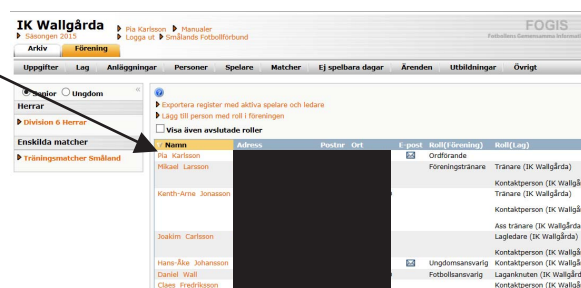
IK Wallgårda
Säsongen 2015
Pia Karlsson
Logga ut
Manualer
Smålands Fotbollförbund
FOGIS
Fotbollens Gemensamma Informat
Arkiv
Förening
Uppgifter
Lag
Anläggningar
Personer
Spelare
Matcher
Ej spelbara dagar
Ärenden
Utbildningar
Övrigt
Senior
Ungdom
Herrar
Division 6 Herrar
Enskilda matcher
Träningsmatcher Småland
Exportera register med aktiva spelare och ledare
Lägg till person med roll i föreningen
Visa även avslutade roller

| Namn | Adress | Postnr | Ort | E-post | Roll(Förening) | Roll(Lag) |
|---|---|---|---|---|---|---|
| Pia Karlsson | | | | | Ordförande | |
| Mikael Larsson | | | | | Föreningstränare | Tränare (IK Wallgårda) |
| | | | | | | Kontaktperson (IK Wallgå |
| Kenth-Arne Jonasson | | | | | | Tränare (IK Wallgårda) |
| | | | | | | Kontaktperson (IK Wallgå |
| | | | | | | Ass tränare (IK Wallgård |
| Joakim Carlsson | | | | | | Lagledare (IK Wallgårda) |
| | | | | | | Kontaktperson (IK Wallgå |
| Hans-Åke Johansson | | | | | Ungdomsansvarig | Kontaktperson (IK Wallgå |
| Daniel Wall | | | | | Fotbollsansvarig | Laganknuten (IK Wallgård |
| Claes Fredriksson | | | | | | Kontaktperson (IK Wallgå |